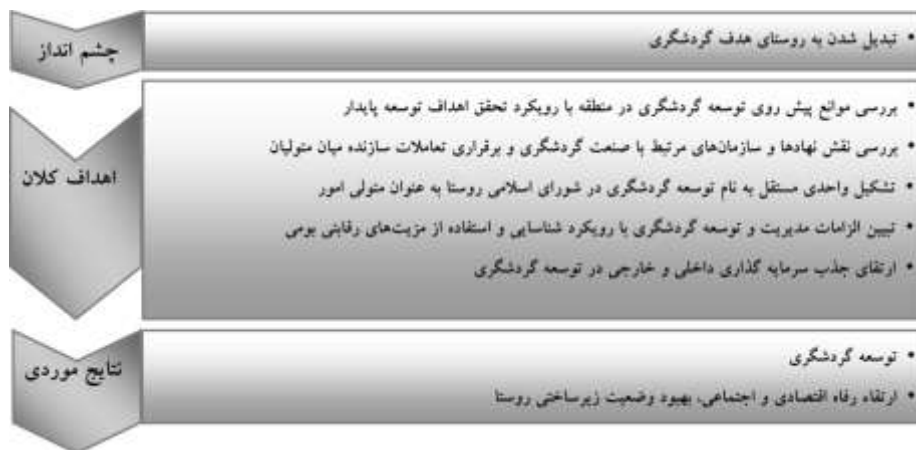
چشم انداز

• تبدیل شدن به روستای هدف گردشگری

اهداف کلان

• بررسی موانع پیش روی توسعه گردشگری در منطقه با رویکرد تحقق اهداف توسعه پایدار
• بررسی نقش نهادها و سازمان‌های مرتبط با صنعت گردشگری و برقراری تعاملات سازنده میان متولیان
• تشکیل واحدی مستقل به نام توسعه گردشگری در شورای اسلامی روستا به عنوان متولی امور
• تبیین الزامات مدیریت و توسعه گردشگری با رویکرد شناسایی و استفاده از مزیت‌های رقابتی بومی
• ارتقای جذب سرمایه گذاری داخلی و خارجی در توسعه گردشگری

نتایج موردی

• توسعه گردشگری
• ارتقاء رفاه اقتصادی و اجتماعی، بهبود وضعیت زیرساختی روستا